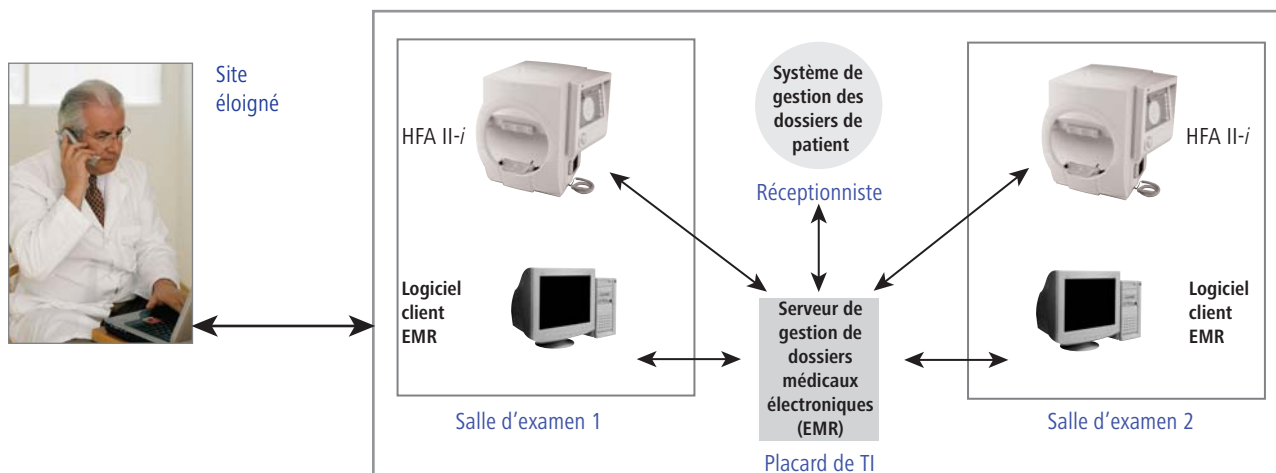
Site éloigné

HFA II-*i*

Logiciel client EMR

Salle d’examen 1

Système de gestion des dossiers de patient

Réceptionniste

Serveur de gestion de dossiers médicaux électroniques (EMR)

Placard de TI

HFA II-*i*

Logiciel client EMR

Salle d’examen 2